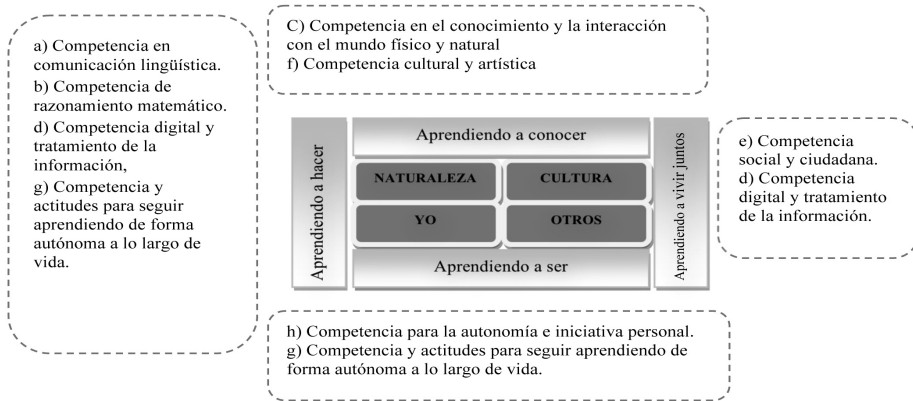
a) Competencia en comunicación lingüística.
b) Competencia de razonamiento matemático.
d) Competencia digital y tratamiento de la información,
g) Competencia y actitudes para seguir aprendiendo de forma autónoma a lo largo de vida.

C) Competencia en el conocimiento y la interacción con el mundo físico y natural
f) Competencia cultural y artística

Aprendiendo a conocer

Aprendiendo a hacer

NATURALEZA

CULTURA

YO

OTROS

Aprendiendo a vivir juntos

Aprendiendo a ser

e) Competencia social y ciudadana.
d) Competencia digital y tratamiento de la información.

h) Competencia para la autonomía e iniciativa personal.
g) Competencia y actitudes para seguir aprendiendo de forma autónoma a lo largo de vida.